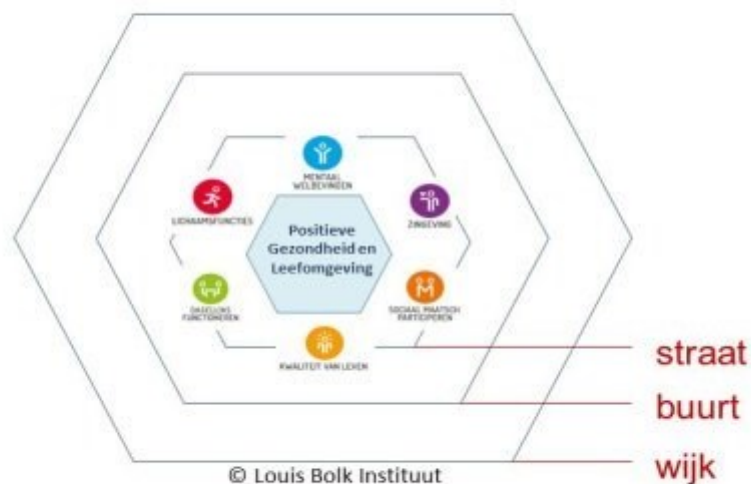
MENTAAL WELBEVINDEN

LICHAAMSFUNCTIES

ZINGEVING

Positieve Gezondheid en Leefomgeving

DAGELIJKS FUNCTIONEREN

SOCIAAL MAATSCH PARTICIPEREN

KWALITEIT VAN LEVEN

straat

buurt

wijk

© Louis Bolk Instituut